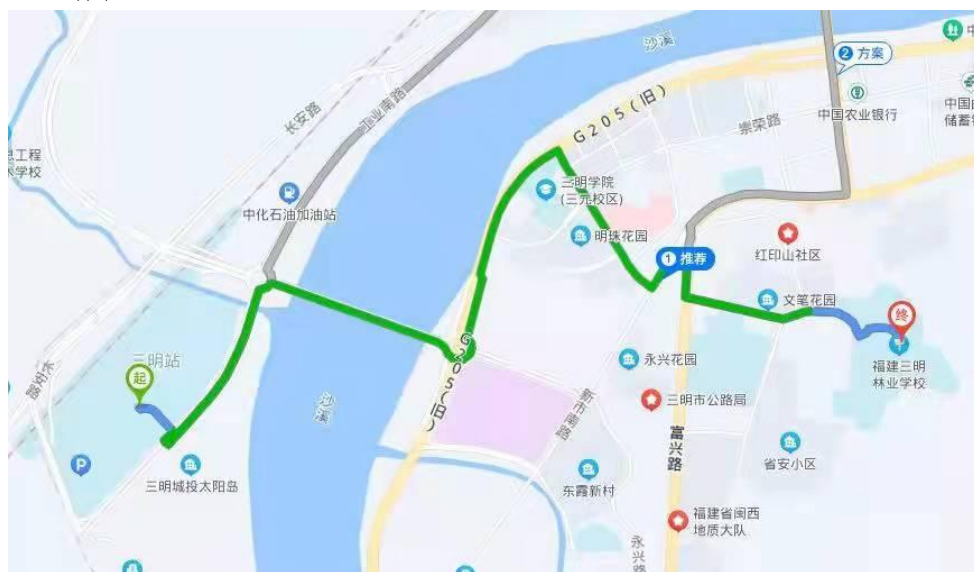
沙溪
2 方案
中
G205(旧)
崇荣路
中国农业银行
中国邮政储蓄银行
长安路
工业南路
工程学校
中化石油加油站
三明学院(三元校区)
明珠花园
1 推荐
红印山社区
文笔花园
终
福建三明林业学校
三明站
起
G205(旧)
永兴花园
三明市公路局
新市南路
沙溪
富兴路
省安小区
三明城投太阳岛
东霞新村
福建省闽西地质大队
永兴路